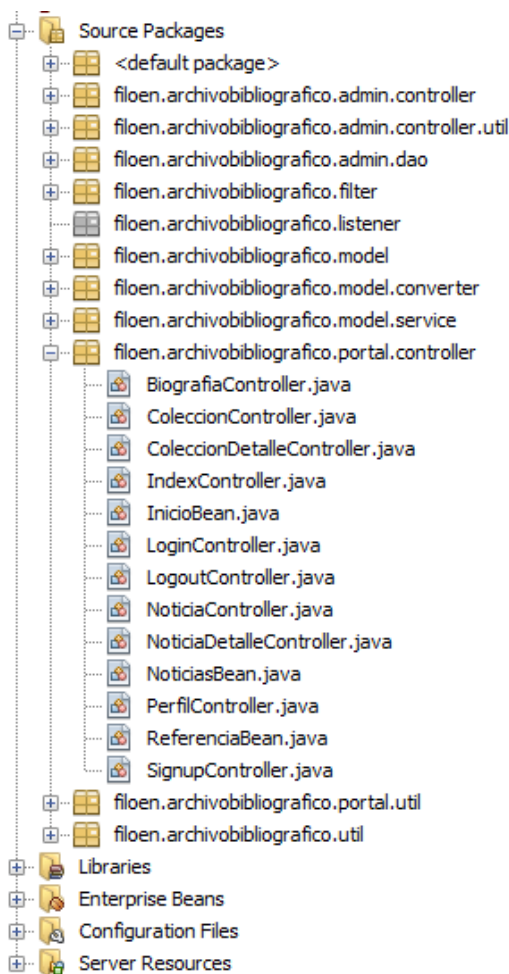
Source Packages
<default package>
filoen.archivobibliografico.admin.controller
filoen.archivobibliografico.admin.controller.util
filoen.archivobibliografico.admin.dao
filoen.archivobibliografico.filter
filoen.archivobibliografico.listener
filoen.archivobibliografico.model
filoen.archivobibliografico.model.converter
filoen.archivobibliografico.model.service
filoen.archivobibliografico.portal.controller
BiografiaController.java
ColeccionController.java
ColeccionDetalleController.java
IndexController.java
InicioBean.java
LoginController.java
LogoutController.java
NoticiaController.java
NoticiaDetalleController.java
NoticiasBean.java
PerfilController.java
ReferenciaBean.java
SignupController.java
filoen.archivobibliografico.portal.util
filoen.archivobibliografico.util
Libraries
Enterprise Beans
Configuration Files
Server Resources